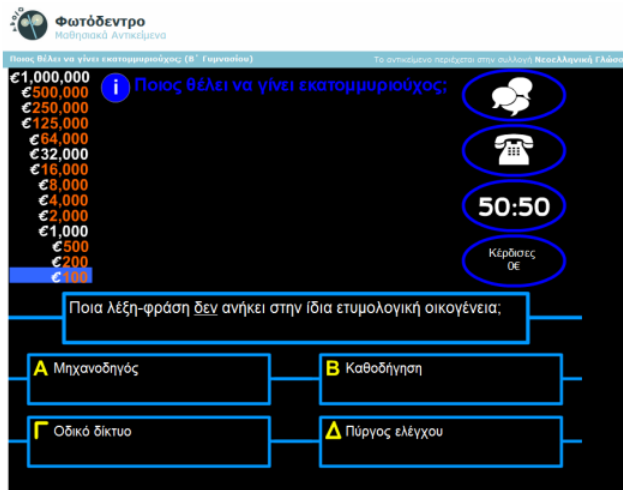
Φωτόδεντρο
Μαθησιακά Αντικείμενα

Ποιος θέλει να γίνει εκατομμυριούχος; (Β΄ Γυμνασίου)
Το αντικείμενο περιέχεται στην συλλογή Νεοελληνική Γλώσσ

€1,000,000
€500,000
€250,000
€125,000
€64,000
€32,000
€16,000
€8,000
€4,000
€2,000
€1,000
€500
€200
€100

i Ποιος θέλει να γίνει εκατομμυριούχος;

50:50

Κέρδισες
0€

Ποια λέξη-φράση δεν ανήκει στην ίδια ετυμολογική οικογένεια;

Α Μηχανοδηγός

Β Καθοδήγηση

Γ Οδικό δίκτυο

Δ Πύργος ελέγχου